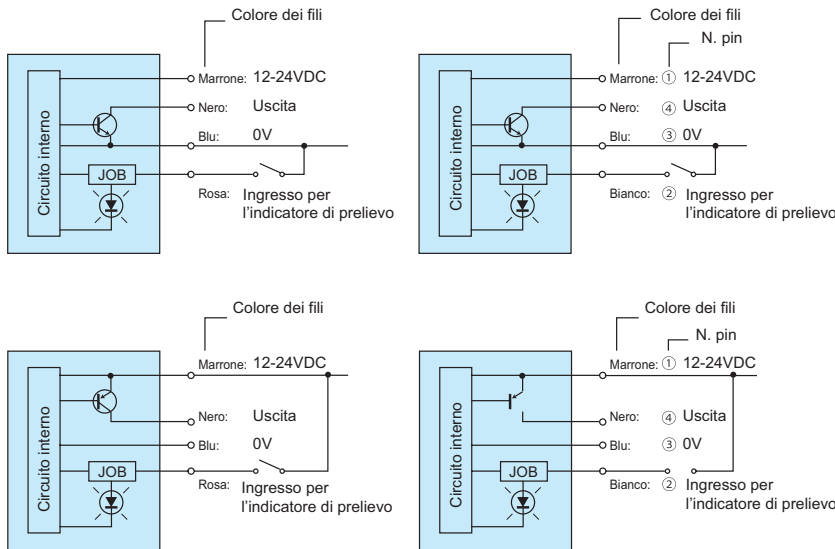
Colore dei fili

Circuito interno

Marrone: 12-24VDC

Nero: Uscita

Blu: 0V

JOB

Rosa: Ingresso per l'indicatore di prelievo

Colore dei fili

N. pin

Circuito interno

Marrone: ① 12-24VDC

Nero: ④ Uscita

Blu: ③ 0V

JOB

Bianco: ② Ingresso per l'indicatore di prelievo

Colore dei fili

Circuito interno

Marrone: 12-24VDC

Nero: Uscita

Blu: 0V

JOB

Rosa: Ingresso per l'indicatore di prelievo

Colore dei fili

N. pin

Circuito interno

Marrone: ① 12-24VDC

Nero: ④ Uscita

Blu: ③ 0V

JOB

Bianco: ② Ingresso per l'indicatore di prelievo